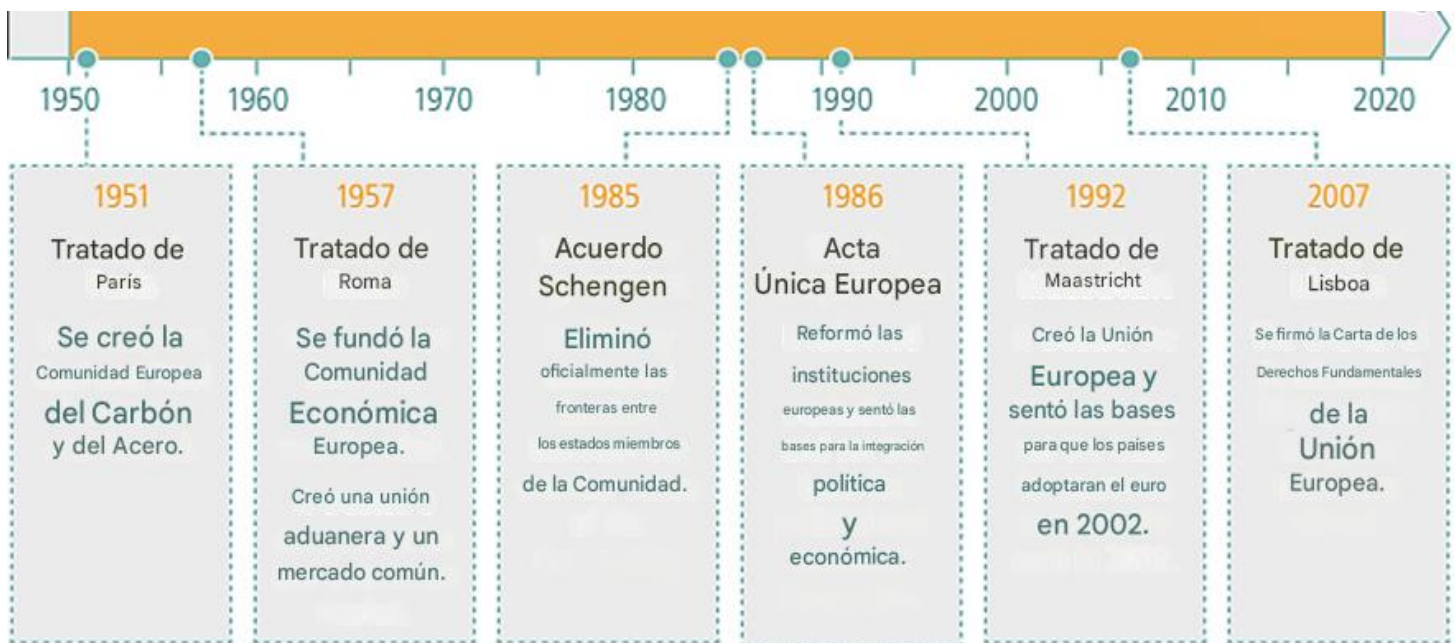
1950 1960 1970 1980 1990 2000 2010 2020

1951
Tratado de París
Se creó la Comunidad Europea del Carbón y del Acero.

1957
Tratado de Roma
Se fundó la Comunidad Económica Europea.
Creó una unión aduanera y un mercado común.

1985
Acuerdo Schengen
Eliminó oficialmente las fronteras entre los estados miembros de la Comunidad.

1986
Acta Única Europea
Reformó las instituciones europeas y sentó las bases para la integración política y económica.

1992
Tratado de Maastricht
Creó la Unión Europea y sentó las bases para que los países adoptaran el euro en 2002.

2007
Tratado de Lisboa
Se firmó la Carta de los Derechos Fundamentales de la Unión Europea.